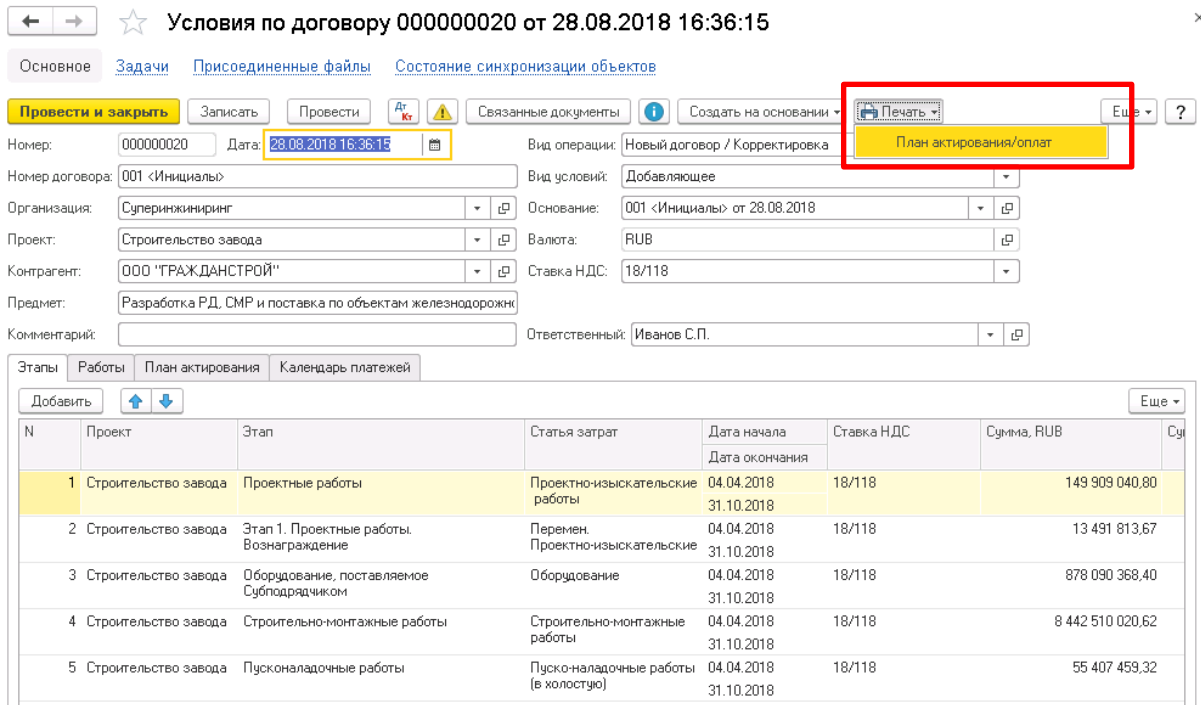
Условия по договору 000000020 от 28.08.2018 16:36:15

Основное Задачи Присоединенные файлы Состояние синхронизации объектов

Провести и закрыть Записать Провести Дт Кт Связанные документы Создать на основании Печать Еще ?

План активирования/оплат

Номер: 000000020 Дата: 28.08.2018 16:36:15
Вид операции: Новый договор / Корректировка
Номер договора: 001 <Инициалы>
Вид условий: Добавляющее
Организация: Суперинжиниринг
Основание: 001 <Инициалы> от 28.08.2018
Проект: Строительство завода
Валюта: RUB
Контрагент: ООО "ГРАЖДАНСТРОЙ"
Ставка НДС: 18/118
Предмет: Разработка РД, СМР и поставка по объектам железнодорожн
Комментарий:
Ответственный: Иванов С.П.

Этапы Работы План активирования Календарь платежей

Добавить Еще

| N | Проект | Этап | Статья затрат | Дата начала / Дата окончания | Ставка НДС | Сумма, RUB | Су |
|---|---|---|---|---|---|---|---|
| 1 | Строительство завода | Проектные работы | Проектно-изыскательские работы | 04.04.2018 31.10.2018 | 18/118 | 149 909 040,80 | |
| 2 | Строительство завода | Этап 1. Проектные работы. Вознаграждение | Перемен. Проектно-изыскательские | 04.04.2018 31.10.2018 | 18/118 | 13 491 813,67 | |
| 3 | Строительство завода | Оборудование, поставляемое Субподрядчиком | Оборудование | 04.04.2018 31.10.2018 | 18/118 | 878 090 368,40 | |
| 4 | Строительство завода | Строительно-монтажные работы | Строительно-монтажные работы | 04.04.2018 31.10.2018 | 18/118 | 8 442 510 020,62 | |
| 5 | Строительство завода | Пусконаладочные работы | Пуско-наладочные работы (в холостую) | 04.04.2018 31.10.2018 | 18/118 | 55 407 459,32 | |